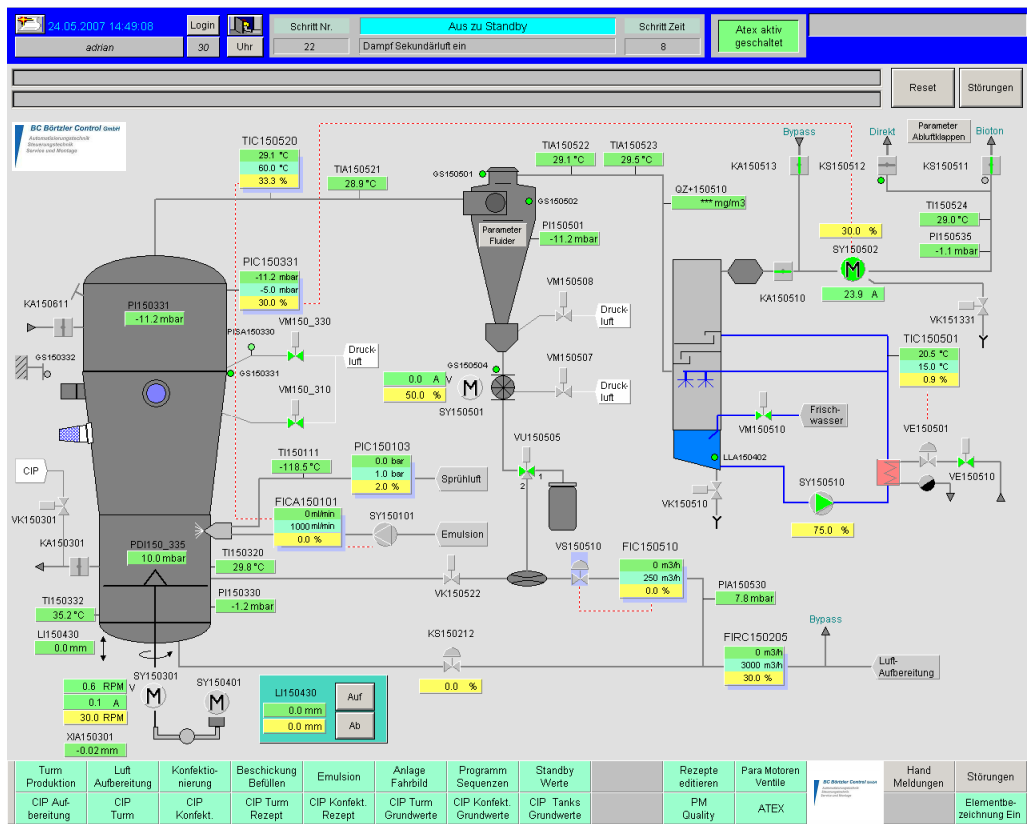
24.05.2007 14:49:08
adrian
Login
30
Uhr
Schritt Nr.
22
Aus zu Standby
Dampf Sekundärluft ein
Schritt Zeit
8
Atex aktiv geschaltet

Reset
Störungen

BC Börtzler Control GmbH
Automatisierungstechnik Steuerungstechnik Service und Montage

TIC150520
29.1 °C
60.0 °C
33.3 %
TIA150521
28.9 °C
GS150501
GS150502
TIA150522
29.1 °C
TIA150523
29.5 °C
QZ+150510
*** mg/m3
Bypass
KA150513
KS150512
Direkt
Parameter Abluftklappen
Bioton
KS150511
TI150524
29.0 °C
PI150535
-1.1 mbar
30.0 %
SY150502
23.9 A
KA150510
VK151331
Parameter Fluider
PI150501
-11.2 mbar
PIC150331
-11.2 mbar
-5.0 mbar
30.0 %
KA150611
PI150331
-11.2 mbar
PISA150330
VM150_330
Druck luft
GS150331
GS150332
VM150_310
VM150508
Druck luft
GS150504
0.0 A
50.0 %
SY150501
VM150507
Druck luft
TIC150501
20.5 °C
15.0 °C
0.9 %
VM150510
Frisch- wasser
VE150501
LLA150402
VU150505
TI150111
-118.5 °C
PIC150103
0.0 bar
1.0 bar
2.0 %
Sprühluft
SY150510
VE150510
VK150510
75.0 %
CIP
VK150301
FICA150101
0 ml/min
1000 ml/min
0.0 %
SY150101
Emulsion
KA150301
PDI150_335
10.0 mbar
TI150320
29.8 °C
VS150510
FIC150510
0 m3/h
250 m3/h
0.0 %
PIA150530
7.8 mbar
TI150332
35.2 °C
PI150330
-1.2 mbar
VK150522
LI150430
0.0 mm
KS150212
0.0 %
Bypass
FIRC150205
0 m3/h
3000 m3/h
30.0 %
Luft- Aufbereitung
SY150301
SY150401
0.6 RPM
0.1 A
30.0 RPM
LI150430
0.0 mm
0.0 mm
Auf
Ab
XIA150301
-0.02 mm

Turm Produktion
Luft Aufbereitung
Konfektio- nierung
Beschickung Befüllen
Emulsion
Anlage Fahrbild
Programm Sequenzen
Standby Werte
Rezepte editieren
Para Motoren Ventile
Hand Meldungen
Störungen
CIP Auf- bereitung
CIP Turm
CIP Konfekt.
CIP Turm Rezept
CIP Konfekt. Rezept
CIP Turm Grundwerte
CIP Konfekt. Grundwerte
CIP Tanks Grundwerte
PM Quality
ATEX
Elementbe- zeichnung Ein